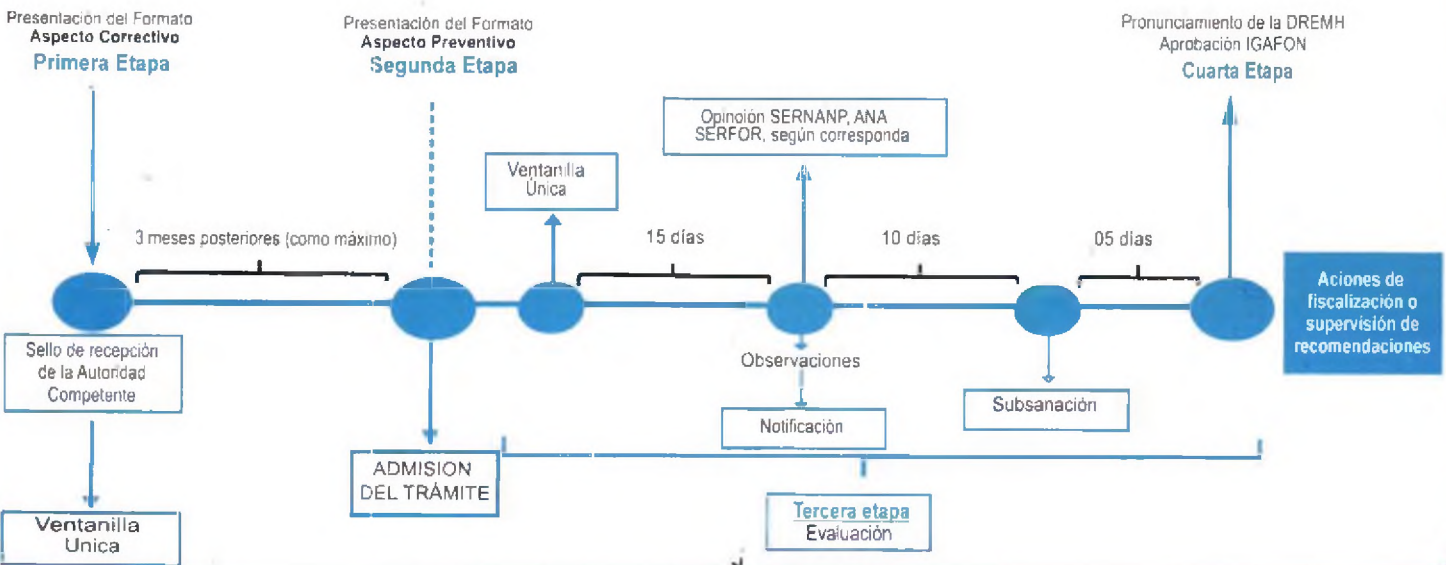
Presentación del Formato
Aspecto Correctivo
Primera Etapa

Presentación del Formato
Aspecto Preventivo
Segunda Etapa

Opinión SERNANP, ANA
SERFOR, según corresponda

Pronunciamiento de la DREMH
Aprobación IGAFON
Cuarta Etapa

Ventanilla
Única

3 meses posteriores (como máximo)

15 días

10 días

05 días

Aciones de fiscalización o supervisión de recomendaciones

Sello de recepción de la Autoridad Competente

Observaciones

Notificación

Subsanación

ADMISION DEL TRÁMITE

Ventanilla
Unica

Tercera etapa
Evaluación